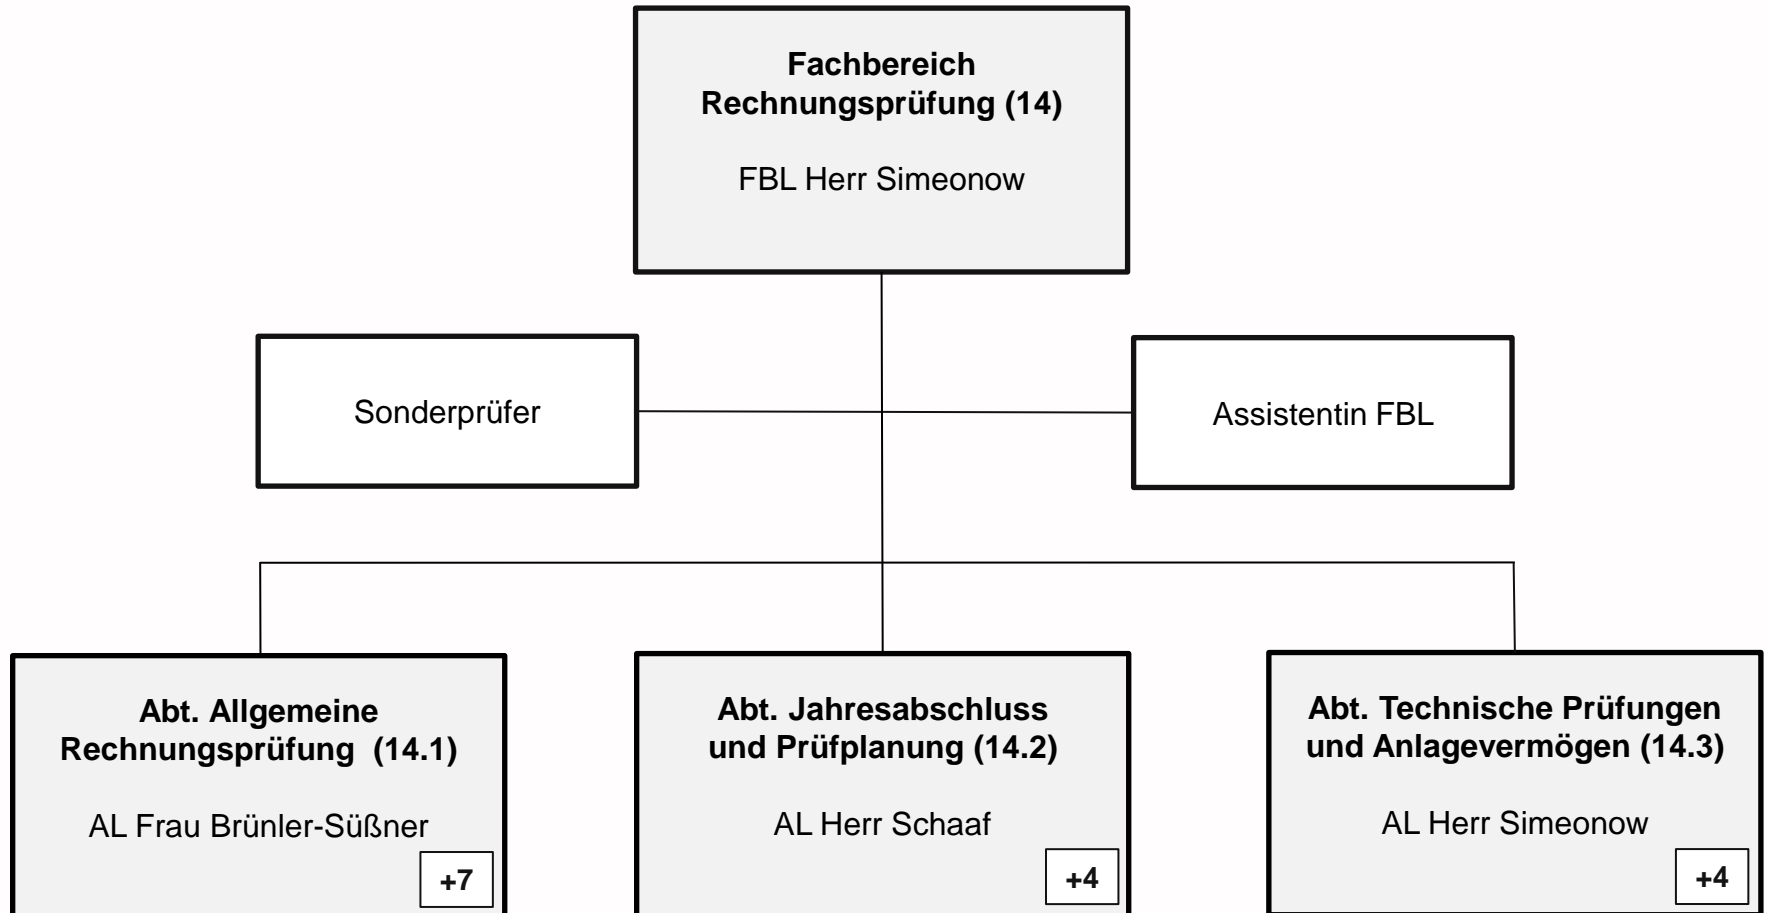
Fachbereich Rechnungsprüfung (14)

FBL Herr Simeonow

Sonderprüfer

Assistentin FBL

Abt. Allgemeine Rechnungsprüfung (14.1)

AL Frau Brünler-Süßner

+7

Abt. Jahresabschluss und Prüfplanung (14.2)

AL Herr Schaaf

+4

Abt. Technische Prüfungen und Anlagevermögen (14.3)

AL Herr Simeonow

+4